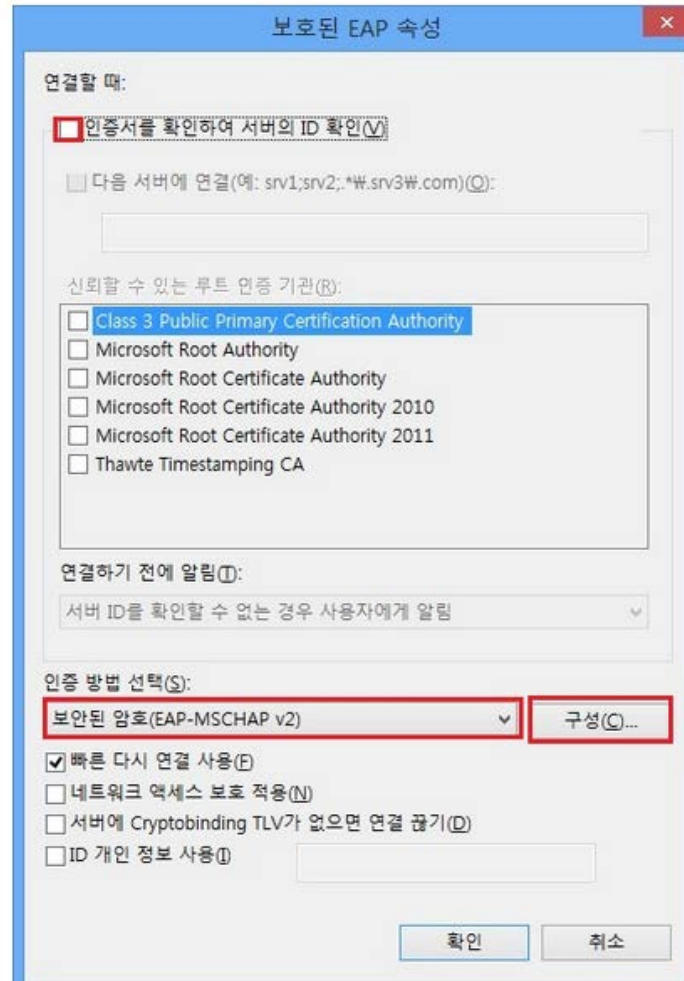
보호된 EAP 속성

연결할 때:

인증서를 확인하여 서버의 ID 확인(V)

다음 서버에 연결(예: srv1;srv2;.*₩.srv3₩.com)(O):

신뢰할 수 있는 루트 인증 기관(R):

Class 3 Public Primary Certification Authority
Microsoft Root Authority
Microsoft Root Certificate Authority
Microsoft Root Certificate Authority 2010
Microsoft Root Certificate Authority 2011
Thawte Timestamping CA

연결하기 전에 알림(T):

서버 ID를 확인할 수 없는 경우 사용자에게 알림

인증 방법 선택(S):

보안된 암호(EAP-MSCHAP v2)

구성(C)...

빠른 다시 연결 사용(F)
네트워크 액세스 보호 적용(N)
서버에 Cryptobinding TLV가 없으면 연결 끊기(D)
ID 개인 정보 사용(I)

확인
취소